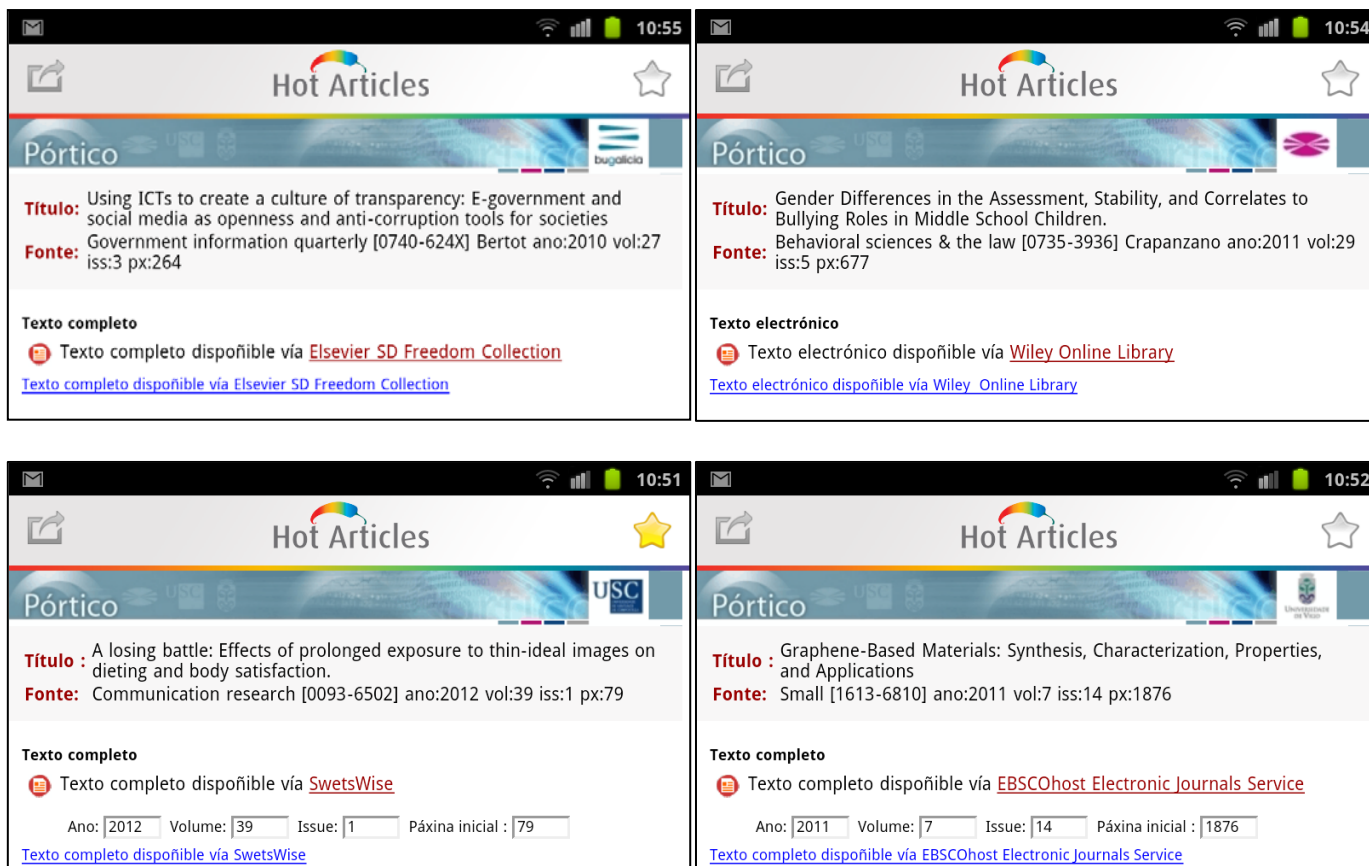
10:55

Hot Articles

Pórtico

bugalicia

Título: Using ICTs to create a culture of transparency: E-government and social media as openness and anti-corruption tools for societies
Fonte: Government information quarterly [0740-624X] Bertot ano:2010 vol:27 iss:3 px:264

Texto completo
Texto completo dispoñible vía Elsevier SD Freedom Collection
Texto completo dispoñible vía Elsevier SD Freedom Collection

10:54

Hot Articles

Pórtico

Título: Gender Differences in the Assessment, Stability, and Correlates to Bullying Roles in Middle School Children.
Fonte: Behavioral sciences & the law [0735-3936] Crapanzano ano:2011 vol:29 iss:5 px:677

Texto electrónico
Texto electrónico dispoñible vía Wiley Online Library
Texto electrónico dispoñible vía Wiley Online Library

10:51

Hot Articles

Pórtico

USC

Título : A losing battle: Effects of prolonged exposure to thin-ideal images on dieting and body satisfaction.
Fonte: Communication research [0093-6502] ano:2012 vol:39 iss:1 px:79

Texto completo
Texto completo dispoñible vía SwetsWise
Ano: 2012 Volume: 39 Issue: 1 Páxina inicial : 79
Texto completo dispoñible vía SwetsWise

10:52

Hot Articles

Pórtico

Título : Graphene-Based Materials: Synthesis, Characterization, Properties, and Applications
Fonte: Small [1613-6810] ano:2011 vol:7 iss:14 px:1876

Texto completo
Texto completo dispoñible vía EBSCOhost Electronic Journals Service
Ano: 2011 Volume: 7 Issue: 14 Páxina inicial : 1876
Texto completo dispoñible vía EBSCOhost Electronic Journals Service